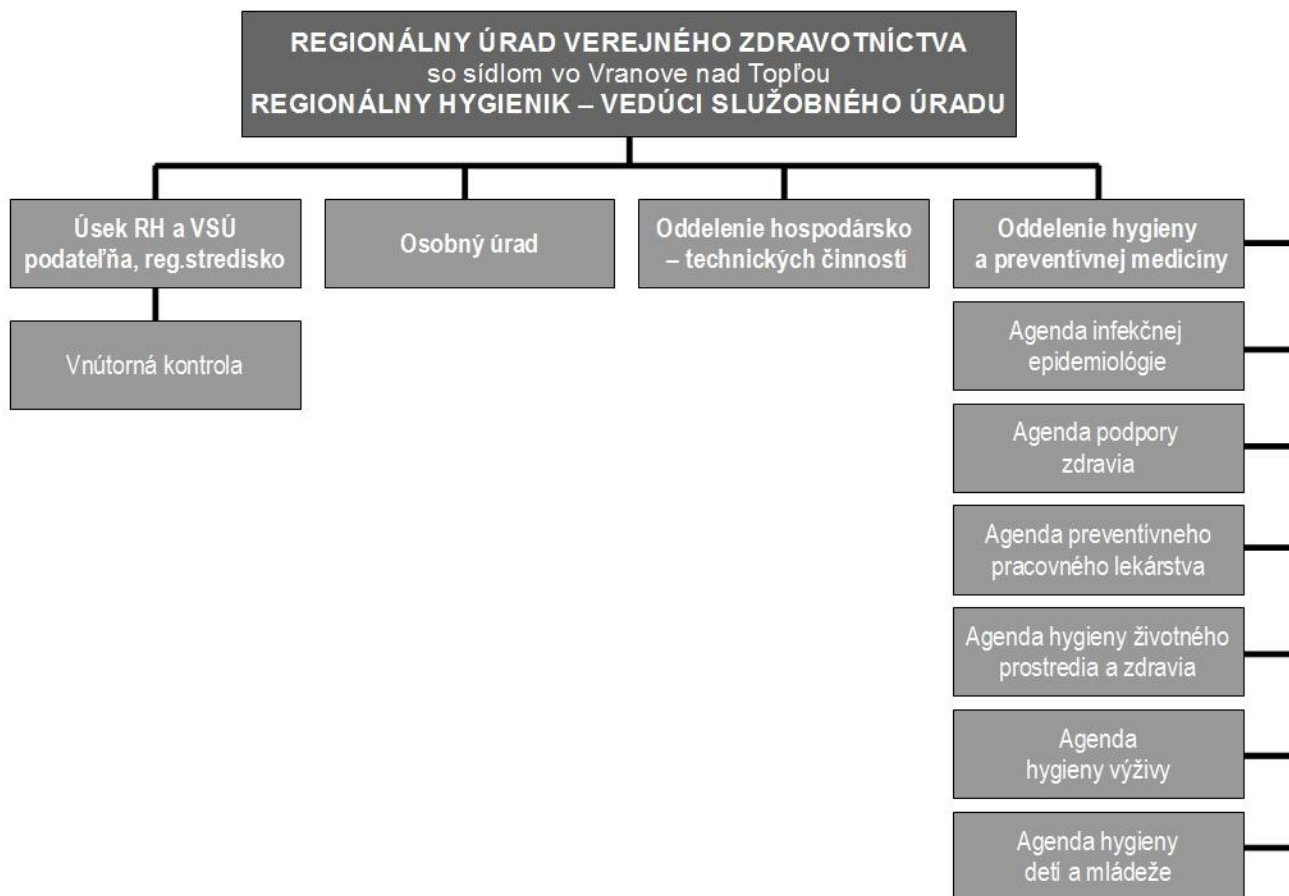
REGIONÁLNY ÚRAD VEREJNÉHO ZDRAVOTNÍCTVA
so sídlom vo Vranove nad Topľou
REGIONÁLNY HYGIENIK – VEDÚCI SLUŽOBNÉHO ÚRADU

Úsek RH a VSÚ
podateľňa, reg.stredisko

Vnútorná kontrola

Osobný úrad

Oddelenie hospodársko – technických činností

Oddelenie hygieny a preventívnej medicíny

Agenda infekčnej epidemiológie

Agenda podpory zdravia

Agenda preventívneho pracovného lekárstva

Agenda hygieny životného prostredia a zdravia

Agenda hygieny výživy

Agenda hygieny detí a mládeže